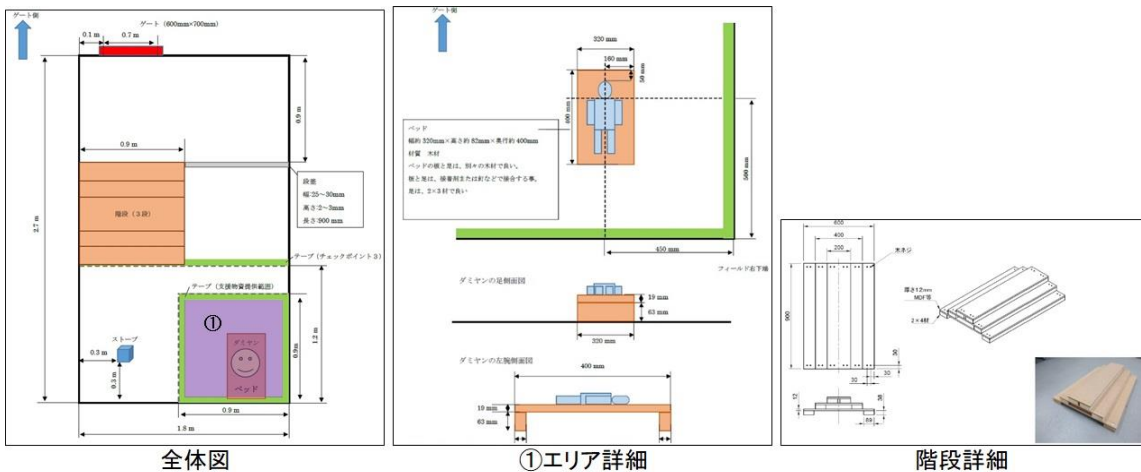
ゲート側

ゲート（600mm×700mm）

0.1 m

0.7 m

0.9 m

0.9 m

2.7 m

段差
幅:25～30mm
高さ:2～3mm
長さ:900 mm

階段（3段）

テープ（チェックポイント3）

テープ（支援物資提供範囲）

①

ダミヤン

ベッド

ストーブ

0.3 m

0.3 m

0.9m

1.2 m

0.9 m

1.8 m

全体図

ゲート側

320 mm

160 mm

50 mm

400 mm

ベッド
幅約 320mm × 高さ約 82mm × 奥行約 400mm
材質 木材
ベッドの板と足は，別々の木材で良い。
板と足は，接着剤または釘などで接合する事。
足は，2×3材で良い

500 mm

450 mm

フィールド右下端

ダミヤンの足側面図

19 mm

63 mm

320 mm

ダミヤンの左腕側面図

400 mm

19 mm

63 mm

①エリア詳細

600

400

200

木ネジ

厚さ12mm
MDF等

2×4材

900

30

30

30

12

38

89

階段詳細